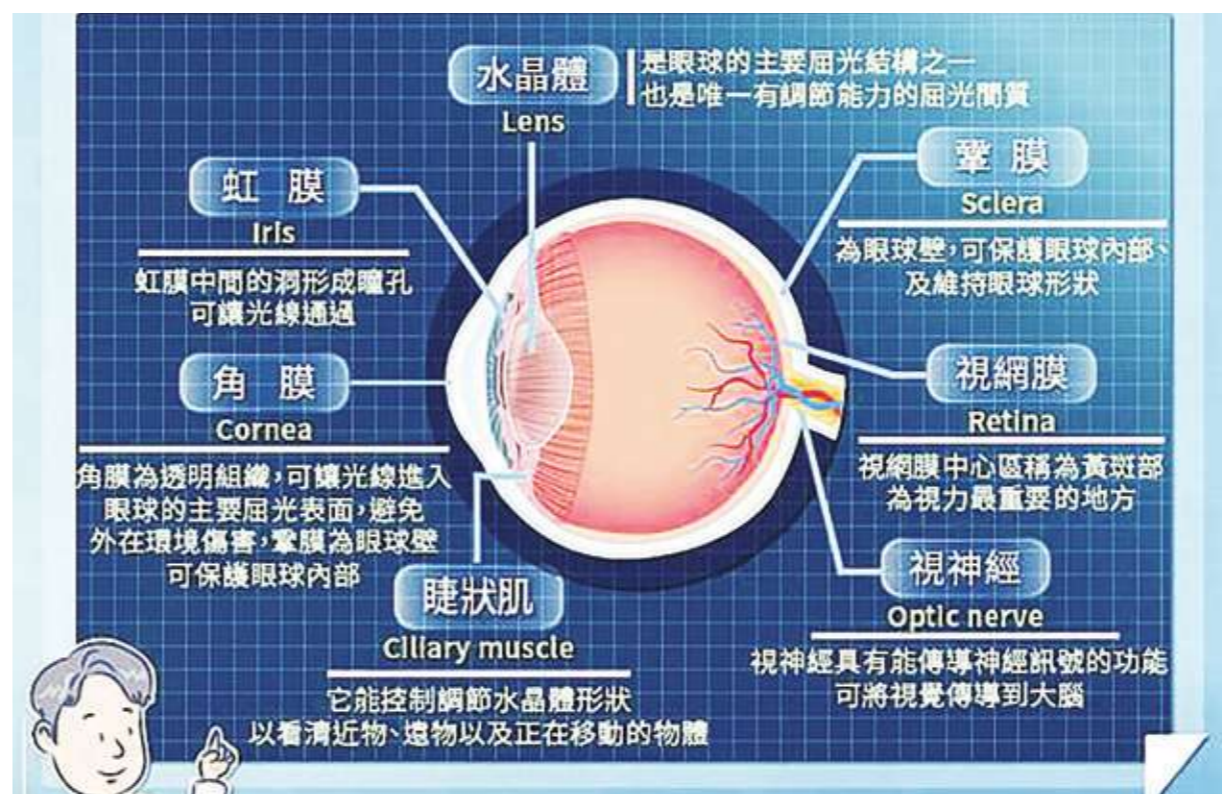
水晶體
Lens

是眼球的主要屈光結構之一
也是唯一有調節能力的屈光間質

虹 膜
Iris

虹膜中間的洞形成瞳孔
可讓光線通過

鞏 膜
Sclera

為眼球壁，可保護眼球內部、
及維持眼球形狀

角 膜
Cornea

角膜為透明組織，可讓光線進入
眼球的主要屈光表面，避免
外在環境傷害，鞏膜為眼球壁
可保護眼球內部

視網膜
Retina

視網膜中心區稱為黃斑部
為視力最重要的地方

睫狀肌
Ciliary muscle

它能控制調節水晶體形狀
以看清近物、遠物以及正在移動的物體

視神經
Optic nerve

視神經具有能傳導神經訊號的功能
可將視覺傳導到大腦